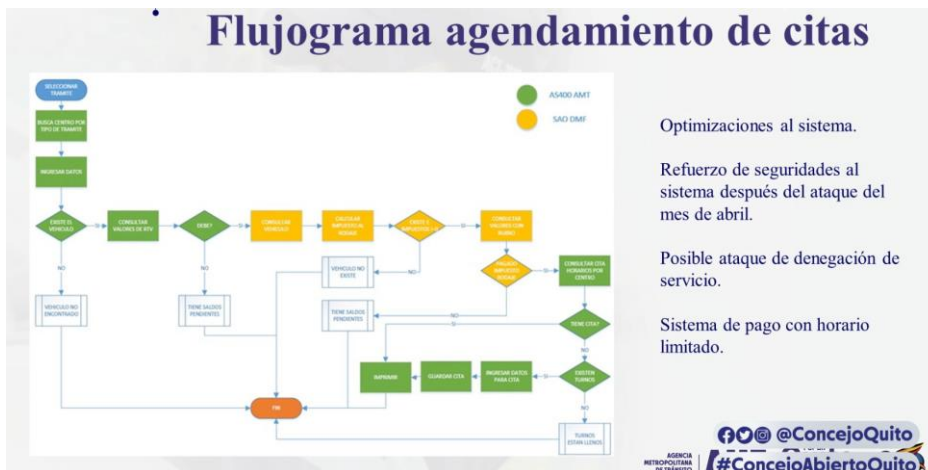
Flujograma agendamiento de citas

SELECCIONAR TRAMITE

BUSCA CENTRO POR TIPO DE TRAMITE

INGRESAR DATOS

EXISTE EL VEHICULO

SI

CONSULTAR VALORES DE RTV

DEBE?

CONSULTAR VEHICULO

CALCULAR IMPUESTO A PERIAR

EXISTE Y IMPUESTOS > 0

SI

CONSULTAR VALORES CON RUBRO

AS400 AMT

SAO DMF

NO

NO

NO

VEHICULO NO EXISTE

PAGADO IMPUESTO RODAJE

SI

CONSULTAR CITA HORARIOS POR CENTRO

VEHICULO NO ENCONTRADO

TIENE SALDOS PENDIENTES

NO

TIENE SALDOS PENDIENTES

NO

SI

TIENE CITA?

NO

IMPRIMIR

GUARDAR CITA

INGRESAR DATOS PARA CITA

SI

EXISTEN TURNOS

NO

FIN

TURNOS ESTAN LLENOS

Optimizaciones al sistema.

Refuerzo de seguridades al sistema después del ataque del mes de abril.

Posible ataque de denegación de servicio.

Sistema de pago con horario limitado.

@ConcejoQuito

AGENCIA METROPOLITANA DE TRÁNSITO

#ConcejoAbiertoQuito